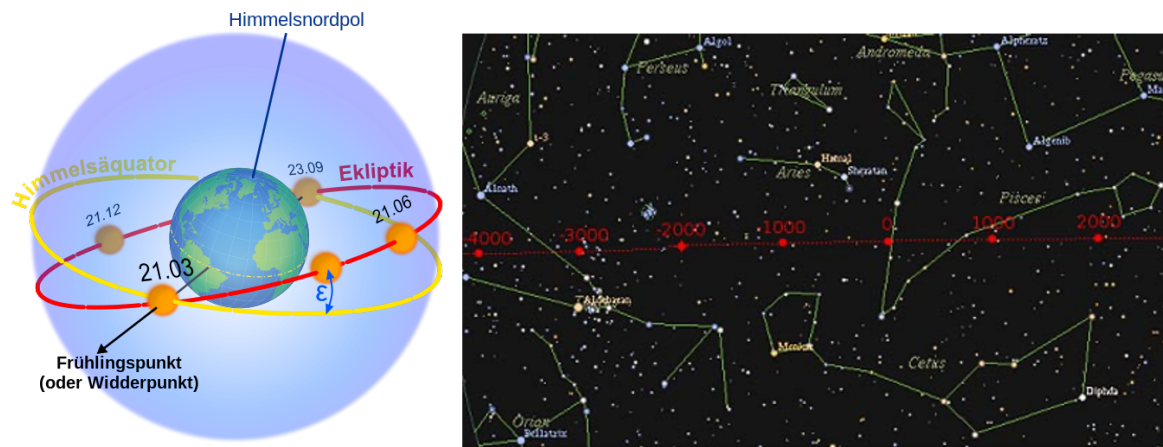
Himmelsnordpol

Himmelsäquator

Ekliptik

23.09

21.12

21.06

21.03

ε

Frühlingspunkt
(oder Widderpunkt)

Algol

Andromeda

Alpheratz

Perseus

Pegasus

Triangulum

Auriga

Algenib

Hamal

Aries

Sheratan

Alnath

Pisces

-4000

-3000

-2000

-1000

0

1000

2000

Aldebaran

Menkar

Cetus

Diphda

Orion

Bellatrix